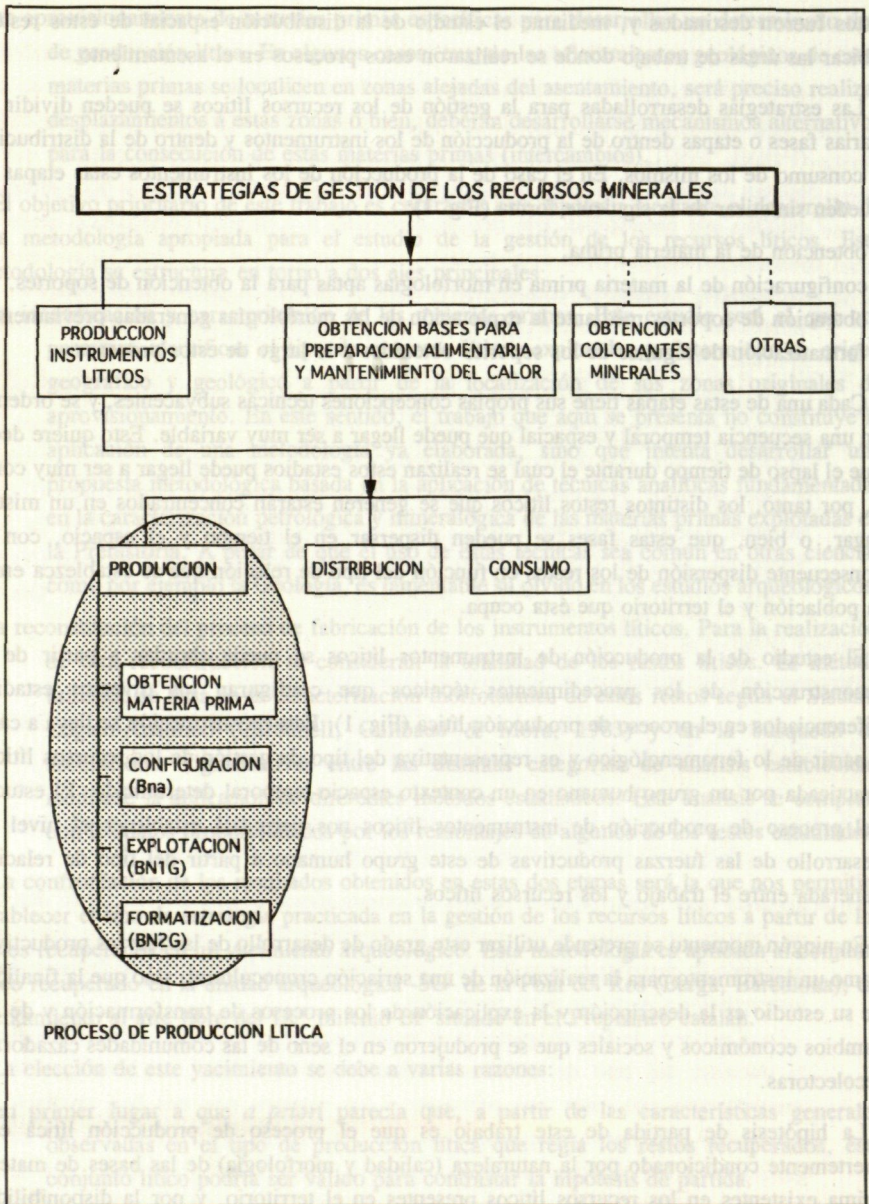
ESTRATEGIAS DE GESTION DE LOS RECURSOS MINERALES

PRODUCCION INSTRUMENTOS LITICOS

OBTENCION BASES PARA PREPARACION ALIMENTARIA Y MANTENIMIENTO DEL CALOR

OBTENCION COLORANTES MINERALES

OTRAS

PRODUCCION

DISTRIBUCION

CONSUMO

OBTENCION MATERIA PRIMA

CONFIGURACION (Bna)

EXPLOTACION (BN1G)

FORMATIZACION (BN2G)

PROCESO DE PRODUCCION LITICA